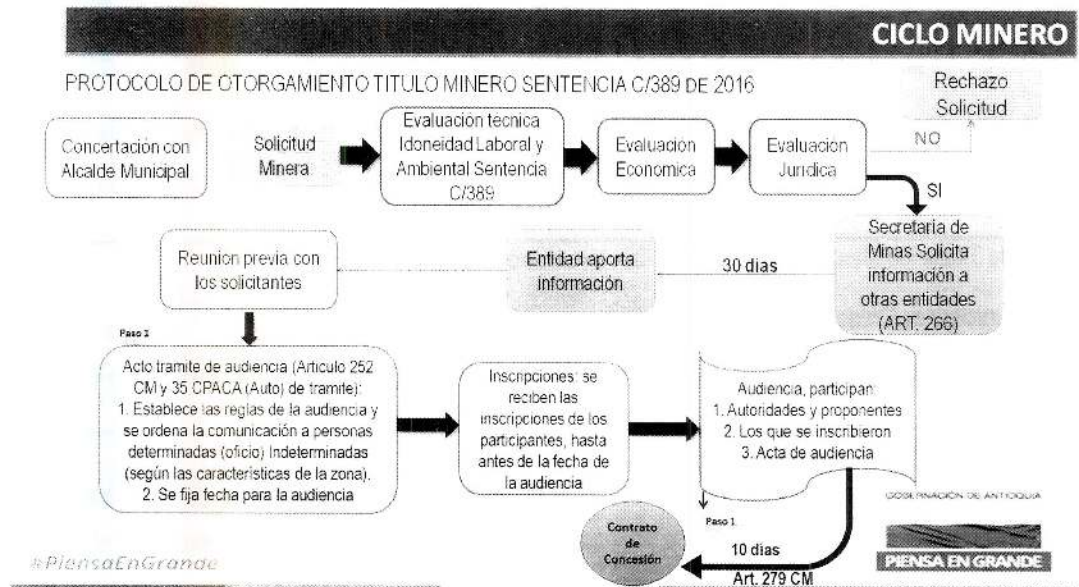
CICLO MINERO

PROTOCOLO DE OTORGAMIENTO TITULO MINERO SENTENCIA C/389 DE 2016

Rechazo Solicitud

Concertación con Alcalde Municipal

Solicitud Minera

Evaluacion tecnica Idoneidad Laboral y Ambiental Sentencia C/389

Evaluacion Economica

Evaluacion Juridica

NO

SI

Secretaria de Minas Solicita información a otras entidades (ART. 266)

30 dias

Entidad aporta información

Reunion previa con los solicitantes

Paso 3

Acto tramite de audiencia (Articulo 252 CM y 35 CPACA (Auto) de tramite):
1. Establece las reglas de la audiencia y se ordena la comunicación a personas determinadas (oficio) Indeterminadas (según las características de la zona).
2. Se fija fecha para la audiencia

Inscripciones: se reciben las inscripciones de los participantes, hasta antes de la fecha de la audiencia

Audiencia, participan:
1. Autoridades y proponentes
2. Los que se inscribieron
3. Acta de audiencia

GOBERNACIÓN DE ANTIOQUIA

Paso 1

Contrato de Concesión

10 dias

Art. 279 CM

#PiensaEnGrande

PIENSA EN GRANDE